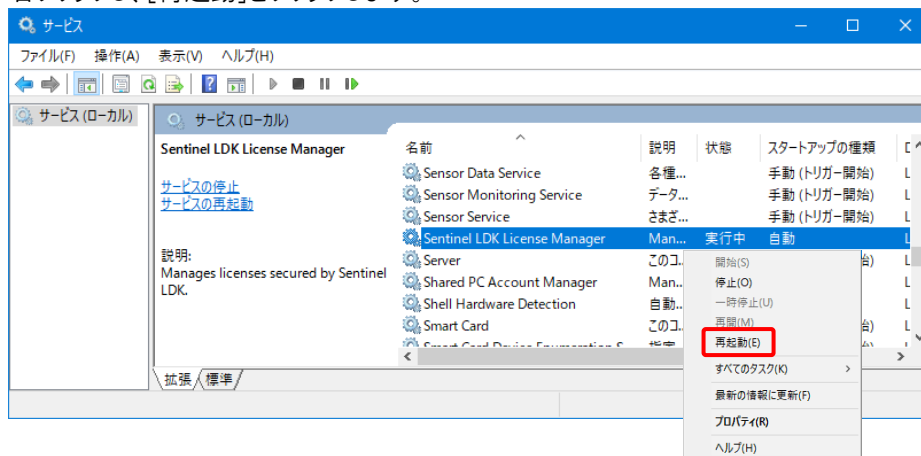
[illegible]

サービス

ファイル(F) 操作(A) 表示(V) ヘルプ(H)

サービス (ローカル)

サービス (ローカル)

Sentinel LDK License Manager

サービスの停止
サービスの再起動

説明:
Manages licenses secured by Sentinel LDK.

| 名前 | 説明 | 状態 | スタートアップの種類 | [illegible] |
|---|---|---|---|---|
| Sensor Data Service | 各種... | | 手動 (トリガー開始) | L |
| Sensor Monitoring Service | データ... | | 手動 (トリガー開始) | L |
| Sensor Service | さまざ... | | 手動 (トリガー開始) | L |
| Sentinel LDK License Manager | Man... | 実行中 | 自動 | L |
| Server | このコ... | | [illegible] | L |
| Shared PC Account Manager | Man... | | | L |
| Shell Hardware Detection | 自動... | | | L |
| Smart Card | このコ... | | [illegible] | L |
| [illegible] | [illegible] | | | |

開始(S)
停止(O)
一時停止(U)
再開(M)
再起動(E)
すべてのタスク(K)
最新の情報に更新(F)
プロパティ(R)
ヘルプ(H)

拡張 標準